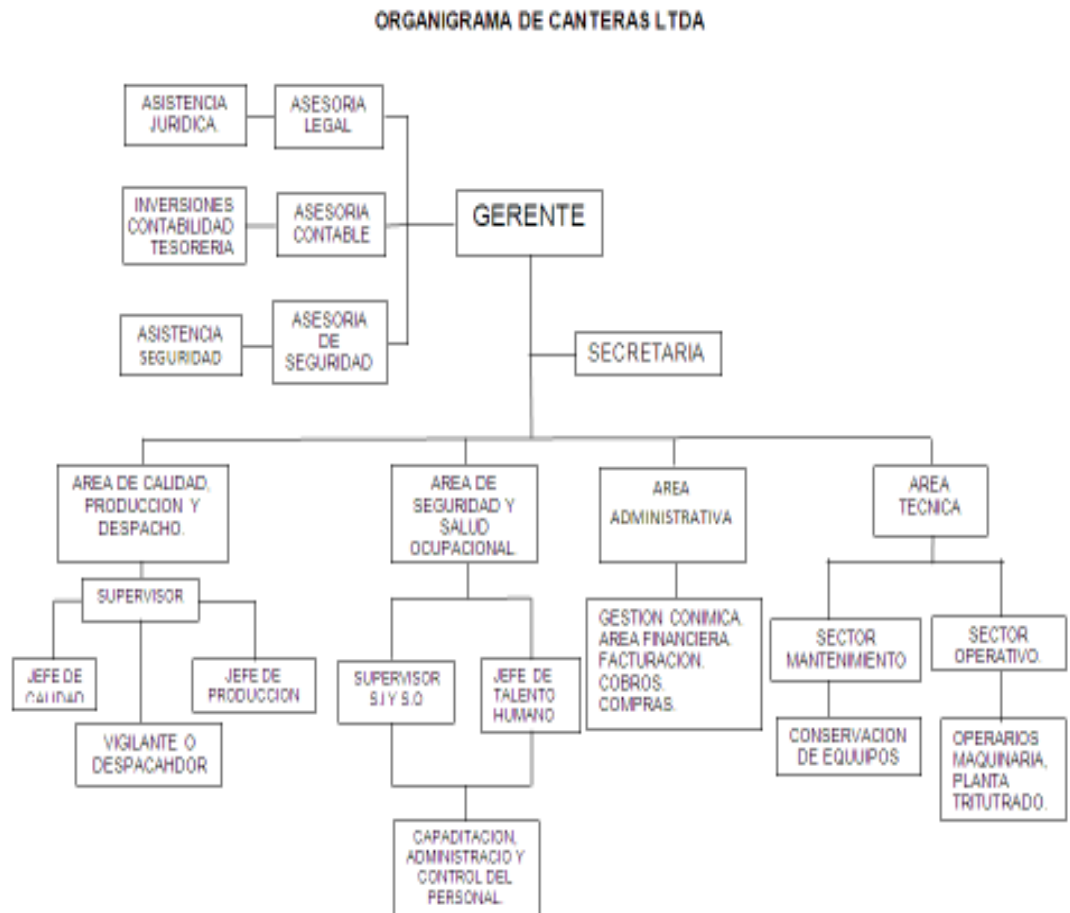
ORGANIGRAMA DE CANTERAS LTDA

ASISTENCIA JURIDICA.

ASESORIA LEGAL

INVERSIONES CONTABILIDAD TESORERIA

ASESORIA CONTABLE

GERENTE

ASISTENCIA SEGURIDAD

ASESORIA DE SEGURIDAD

SECRETARIA

AREA DE CALIDAD, PRODUCCION Y DESPACHO.

AREA DE SEGURIDAD Y SALUD OCUPACIONAL.

AREA ADMINISTRATIVA

AREA TECNICA

SUPERVISOR

JEFE DE CALIDAD

JEFE DE PRODUCCION

VIGILANTE O DESPACAHDOR

SUPERVISOR S.I Y S.O

JEFE DE TALENTO HUMANO

CAPADITACION, ADMINISTRACIO Y CONTROL DEL PERSONAL.

GESTION CONIMICA. AREA FINANCIERA. FACTURACION. COBROS. COMPRAS.

SECTOR MANTENIMIENTO

SECTOR OPERATIVO.

CONSERVACION DE EQUIPOS

OPERARIOS MAQUINARIA, PLANTA TRITUTRADO.